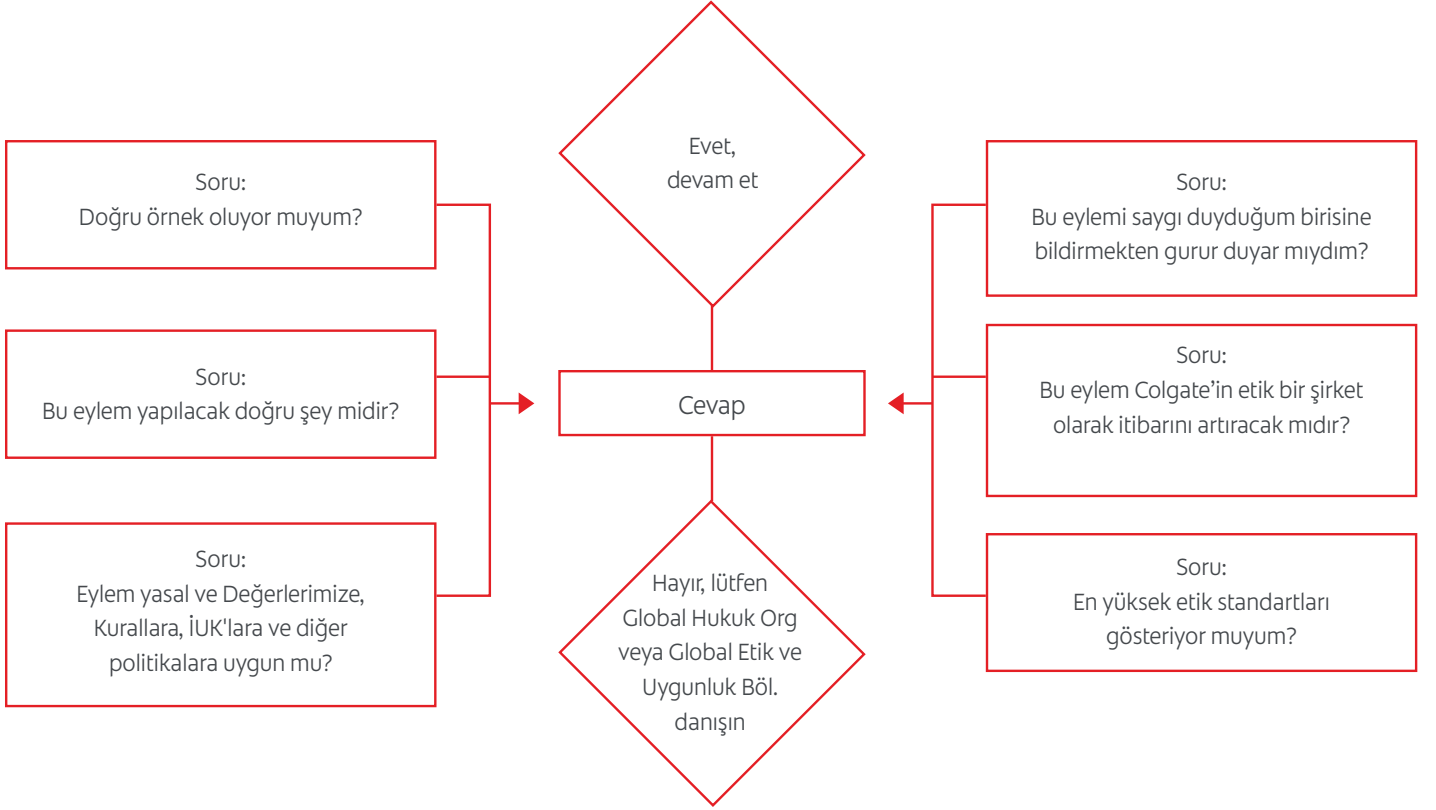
Soru:
Doğru örnek oluyor muyum?

Soru:
Bu eylem yapılacak doğru şey midir?

Soru:
Eylem yasal ve Değerlerimize, Kurallara, İUK'lara ve diğer politikalara uygun mu?

Evet, devam et

Cevap

Hayır, lütfen Global Hukuk Org veya Global Etik ve Uygunluk Böl. danışın

Soru:
Bu eylemi saygı duyduğum birisine bildirmekten gurur duyar mıydım?

Soru:
Bu eylem Colgate'in etik bir şirket olarak itibarını artıracak mıdır?

Soru:
En yüksek etik standartları gösteriyor muyum?